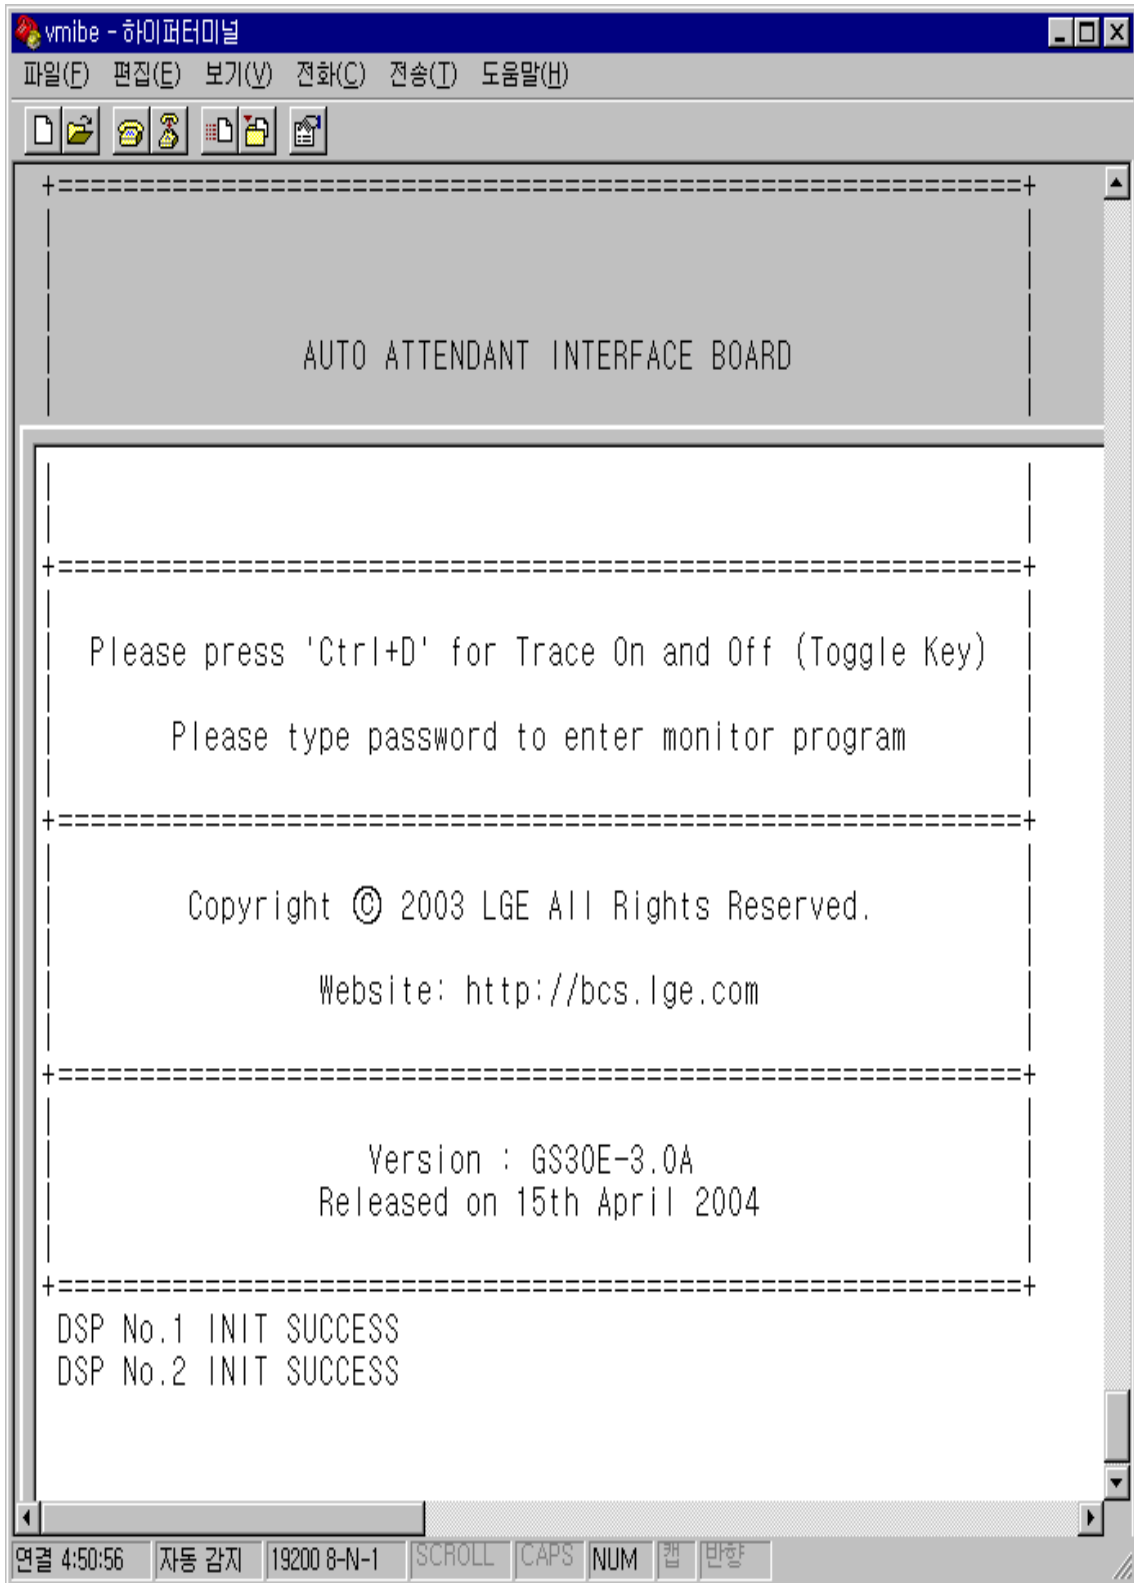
vmibe - 하이퍼터미널

파일(F) 편집(E) 보기(V) 전화(C) 전송(T) 도움말(H)

+================================================================+

AUTO ATTENDANT INTERFACE BOARD

+================================================================+

Please press 'Ctrl+D' for Trace On and Off (Toggle Key)

Please type password to enter monitor program

+================================================================+

Copyright © 2003 LGE All Rights Reserved.

Website: http://bcs.lge.com

+================================================================+

Version : GS30E-3.0A
Released on 15th April 2004

+================================================================+

DSP No.1 INIT SUCCESS
DSP No.2 INIT SUCCESS

연결 4:50:56 | 자동 감지 | 19200 8-N-1 | SCROLL | CAPS | NUM | 캡 | 반향